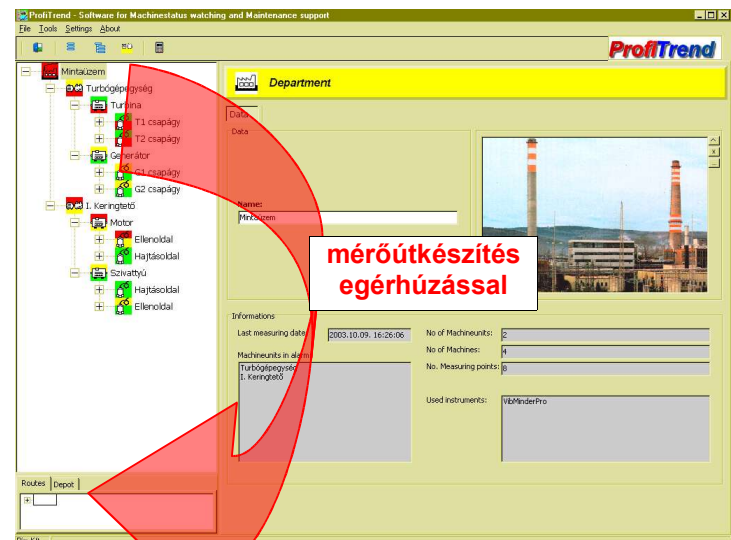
ProfiTrend - Software for Machinestatus watching and Maintenance support

File Tools Settings About

ProfiTrend

Mintaüzem
Turbógépegység
Turbina
T1 csapágy
T2 csapágy
Generátor
G1 csapágy
G2 csapágy
I. Keringtető
Motor
Ellenoldal
Hajtásoldal
Szivattyú
Hajtásoldal
Ellenoldal

Routes Depot

Department

Data

Data

Name:
Mintaüzem

mérőútkészítés egérhúzással

Informations

Last measuring date 2003.10.09. 16:26:06

Machineunits in alarm
Turbógépegység
I. Keringtető

No of Machineunits: 2
No of Machines: 4
No. Measuring points: 8

Used instruments: VibMinderPro